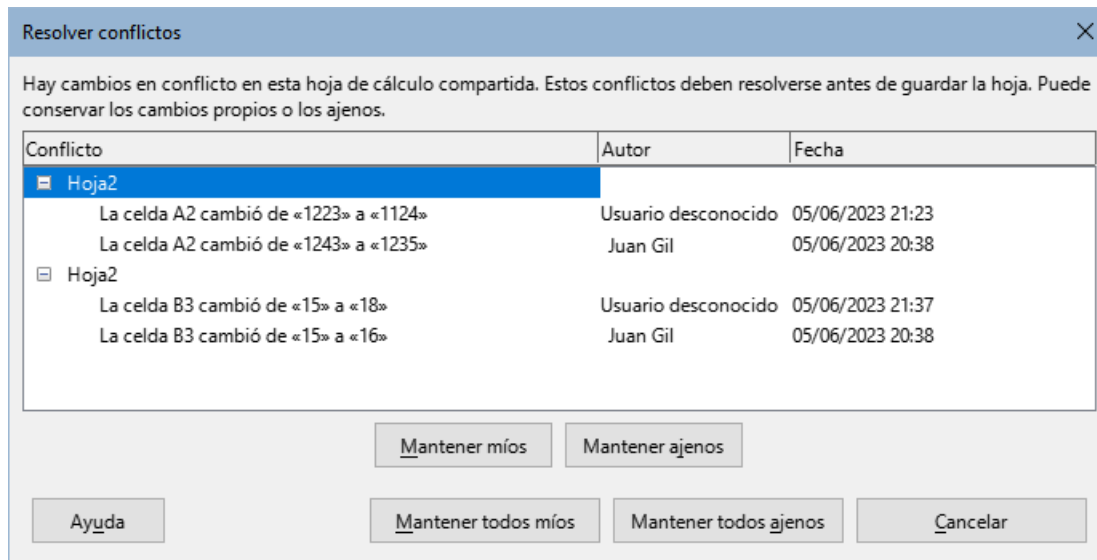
Resolver conflictos

Hay cambios en conflicto en esta hoja de cálculo compartida. Estos conflictos deben resolverse antes de guardar la hoja. Puede conservar los cambios propios o los ajenos.

| Conflicto | Autor | Fecha |
|---|---|---|
| Hoja2 | | |
| La celda A2 cambió de «1223» a «1124» | Usuario desconocido | 05/06/2023 21:23 |
| La celda A2 cambió de «1243» a «1235» | Juan Gil | 05/06/2023 20:38 |
| Hoja2 | | |
| La celda B3 cambió de «15» a «18» | Usuario desconocido | 05/06/2023 21:37 |
| La celda B3 cambió de «15» a «16» | Juan Gil | 05/06/2023 20:38 |

Mantener míos
Mantener ajenos

Ayuda
Mantener todos míos
Mantener todos ajenos
Cancelar